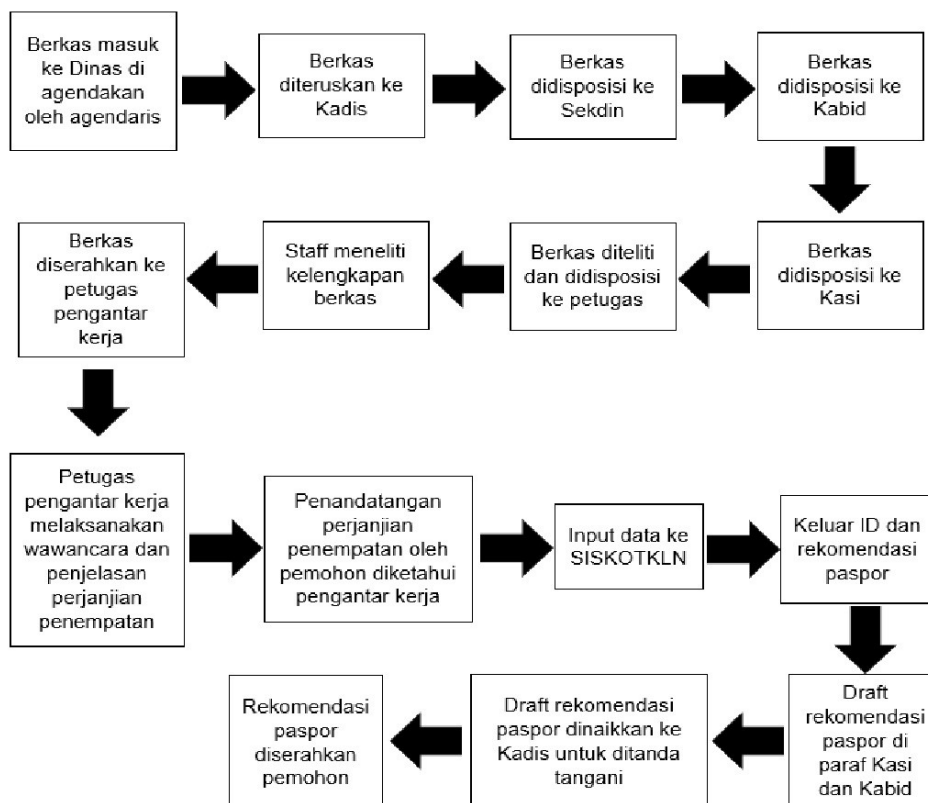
Berkas masuk ke Dinas di agendakan oleh agendaris

Berkas diteruskan ke Kadis

Berkas didisposisi ke Sekdin

Berkas didisposisi ke Kabid

Berkas didisposisi ke Kasi

Berkas diteliti dan didisposisi ke petugas

Staff meneliti kelengkapan berkas

Berkas diserahkan ke petugas pengantar kerja

Petugas pengantar kerja melaksanakan wawancara dan penjelasan perjanjian penempatan

Penandatangan perjanjian penempatan oleh pemohon diketahui pengantar kerja

Input data ke SISKOTKLN

Keluar ID dan rekomendasi paspor

Draft rekomendasi paspor di paraf Kasi dan Kabid

Draft rekomendasi paspor dinaikkan ke Kadis untuk ditanda tangani

Rekomendasi paspor diserahkan pemohon